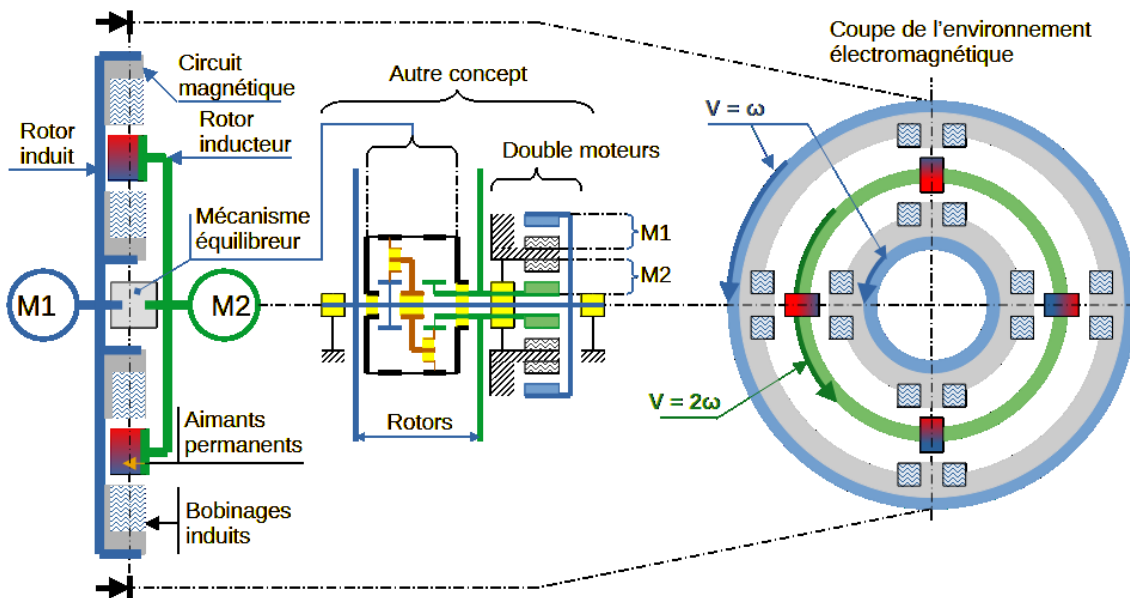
Circuit magnétique

Rotor induit

Rotor inducteur

Mécanisme équilibreur

M1

M2

Aimants permanents

Bobinages induits

Autre concept

Double moteurs

M1

M2

Rotors

Coupe de l'environnement électromagnétique

V = ω

V = 2ω